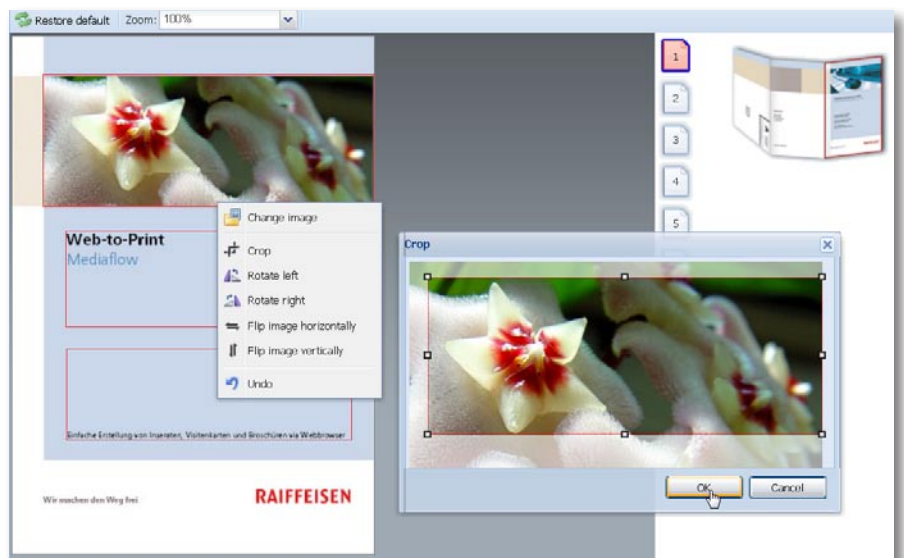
Restore default Zoom: 100%

Web-to-Print
Mediaflow

Change image
Crop
Rotate left
Rotate right
Flip image horizontally
Flip image vertically
Undo

Einfache Erstellung von Inseraten, Visitenkarten und Broschüren via Webbrowser

Wir machen den Weg frei

RAIFFEISEN

1
2
3
4
5

Crop

OK
Cancel